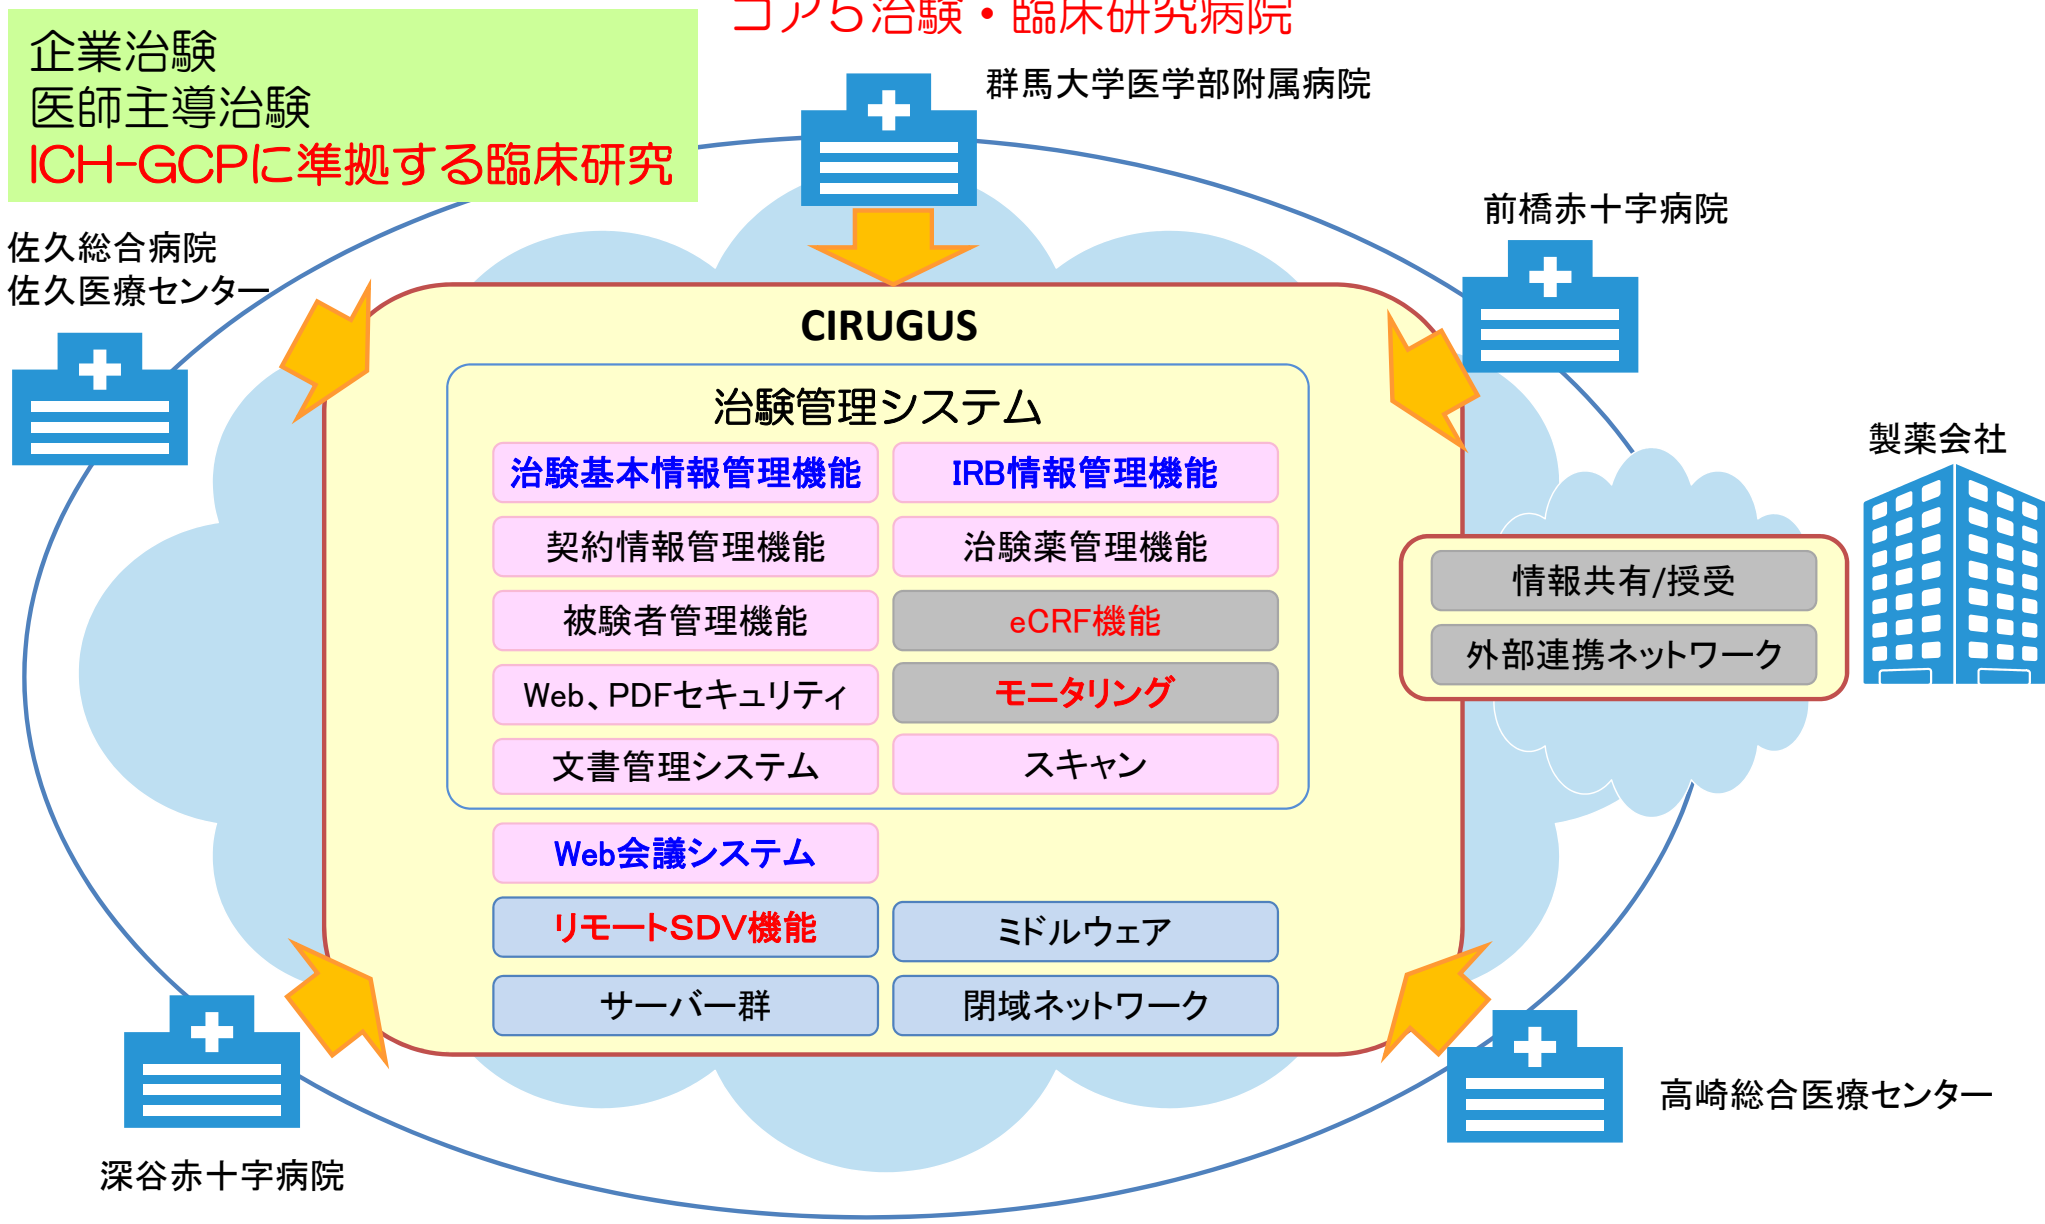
企業治験
医師主導治験
ICH-GCPに準拠する臨床研究

コア5治験・臨床研究病院

群馬大学医学部附属病院

前橋赤十字病院

佐久総合病院
佐久医療センター

CIRUGUS

治験管理システム

| 治験基本情報管理機能 | IRB情報管理機能 |
|---|---|
| 契約情報管理機能 | 治験薬管理機能 |
| 被験者管理機能 | eCRF機能 |
| Web、PDFセキュリティ | モニタリング |
| 文書管理システム | スキャン |

Web会議システム

| リモートSDV機能 | ミドルウェア |
|---|---|
| サーバー群 | 閉域ネットワーク |

製薬会社

情報共有/授受
外部連携ネットワーク

高崎総合医療センター

深谷赤十字病院